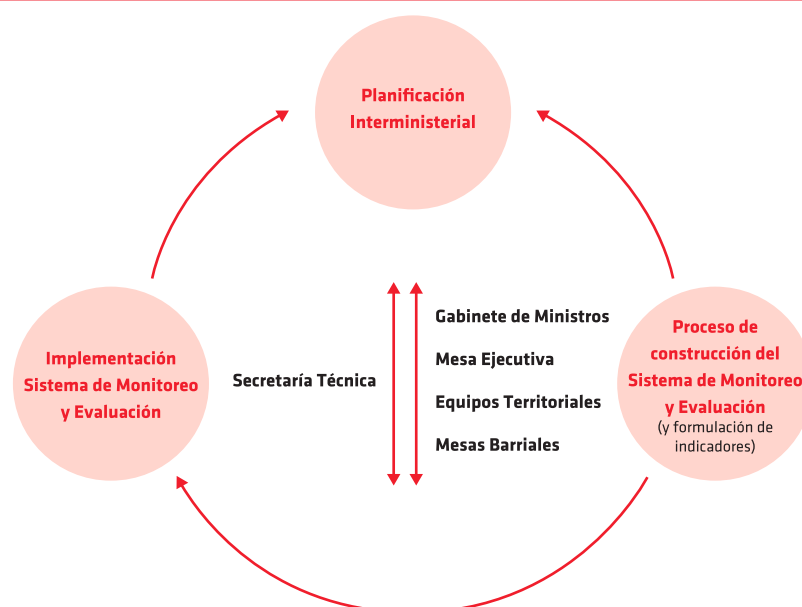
Planificación Interministerial

Implementación Sistema de Monitoreo y Evaluación

Secretaría Técnica

Gabinete de Ministros

Mesa Ejecutiva

Equipos Territoriales

Mesas Barriales

Proceso de construcción del Sistema de Monitoreo y Evaluación (y formulación de indicadores)